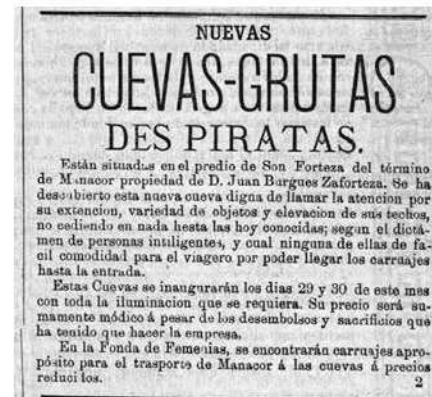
NUEVAS

CUEVAS-GRUTAS

DES PIRATAS.

Están situadas en el predio de Son Forteza del término de Manacor propiedad de D. Juan Bargues Zaforteza. Se ha descubierto esta nueva cueva digna de llamar la atencion por su extencion, variedad de objetos y elevacion de sus techos, no cediendo en nada hasta las hoy conocidas; segun el dictámen de personas inteligentes, y cual ninguna de ellas de fácil comodidad para el viagero por poder llegar los carruajes hasta la entrada.

Estas Cuevas se inaugurarán los dias 29 y 30 de este mes con toda la iluminacion que se requiera. Su precio será sumamente módico á pesar de los desembolsos y sacrificios que ha tenido que hacer la empresa.

En la Fonda de Femenias, se encontrarán carruajes apropósito para el trasporte de Manacor á las cuevas á precios reducidos.

2